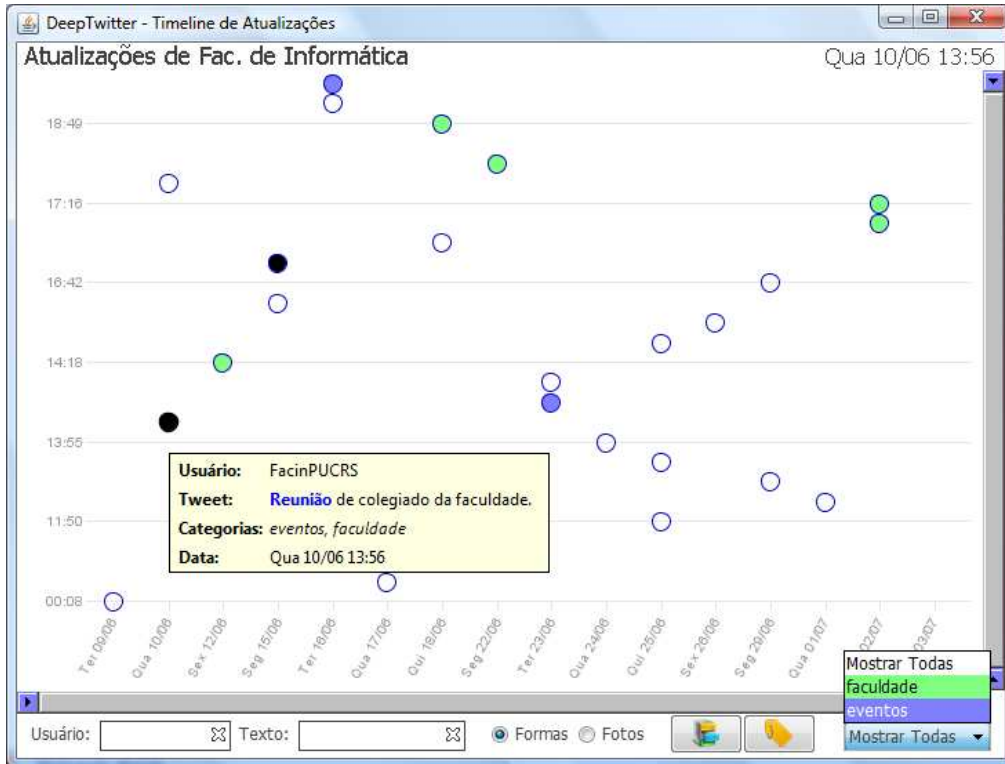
DeepTwitter - Timeline de Atualizações

Atualizações de Fac. de Informática

Qua 10/06 13:56

18:49
17:16
16:42
14:18
13:55
11:50
00:08

| Usuário: | FacinPUCRS |
|---|---|
| Tweet: | Reunião de colegiado da faculdade. |
| Categorias: | eventos, faculdade |
| Data: | Qua 10/06 13:56 |

Ter 09/06
Qua 10/06
Sex 12/06
Seg 15/06
Ter 16/06
Qua 17/06
Qui 18/06
Seg 22/06
Ter 23/06
Qua 24/06
Qui 25/06
Sex 26/06
Seg 29/06
Qua 01/07
02/07
03/07

Mostrar Todas
faculdade
eventos

Usuário:
Texto:
Formas
Fotos
Mostrar Todas